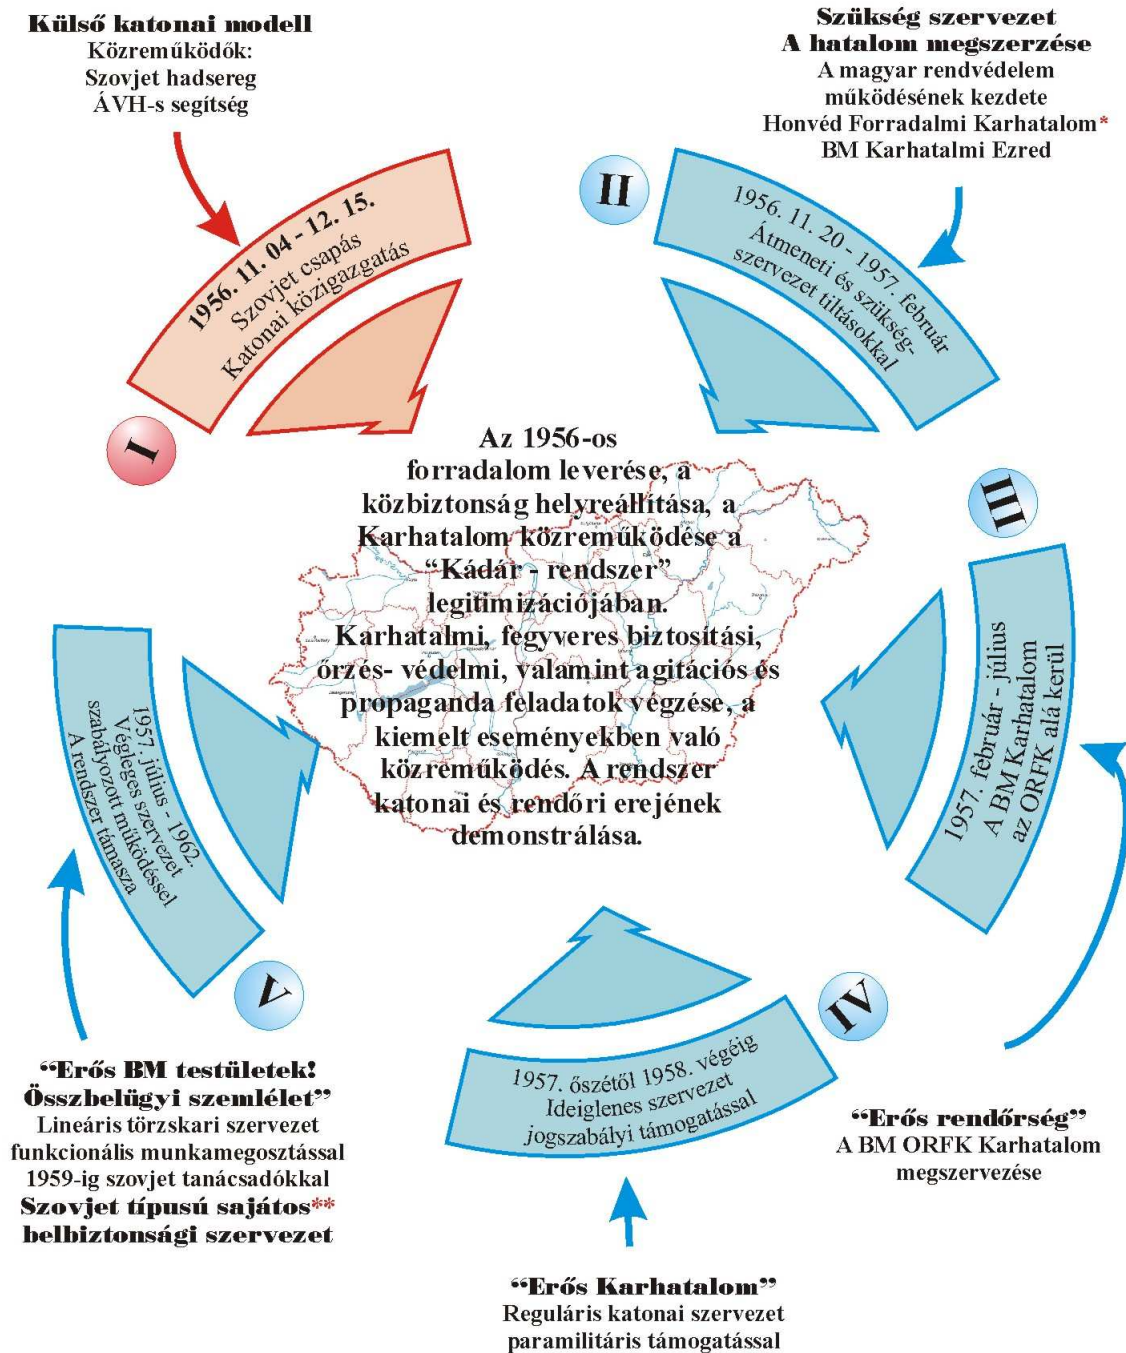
**Külső katonai modell**
Közreműködők:
Szovjet hadsereg
ÁVH-s segítség

**Szükség szervezet**
**A hatalom megszerzése**
A magyar rendvédelem működésének kezdete
Honvéd Forradalmi Karhatalom*
BM Karhatalmi Ezred

I

1956. 11. 04 - 12. 15.
Szovjet csapás
Katonai közigazgatás

II

1956. 11. 20 - 1957. február
Átmeneti és szükség-szervezet tiltásokkal

Az 1956-os forradalom leverése, a közbiztonság helyreállítása, a Karhatalom közreműködése a "Kádár - rendszer" legitimizációjában.
Karhatalmi, fegyveres biztosítási, őrzés- védelmi, valamint agitációs és propaganda feladatok végzése, a kiemelt eseményekben való közreműködés. A rendszer katonai és rendőri erejének demonstrálása.

III

1957. február - július
A BM Karhatalom az ORFK alá kerül

1957. július - 1962.
Végleges szervezet szabályozott működéssel
A rendszer támasza

V

IV

1957. őszétől 1958. végéig
Ideiglenes szervezet jogszabályi támogatással

**"Erős BM testületek! Összbelügyi szemlélet"**
Lineáris törzskari szervezet funkcionális munkamegosztással
1959-ig szovjet tanácsadókkal
**Szovjet típusú sajátos\*\* belbiztonsági szervezet**

**"Erős rendőrség"**
A BM ORFK Karhatalom megszervezése

**"Erős Karhatalom"**
Reguláris katonai szervezet paramilitáris támogatással